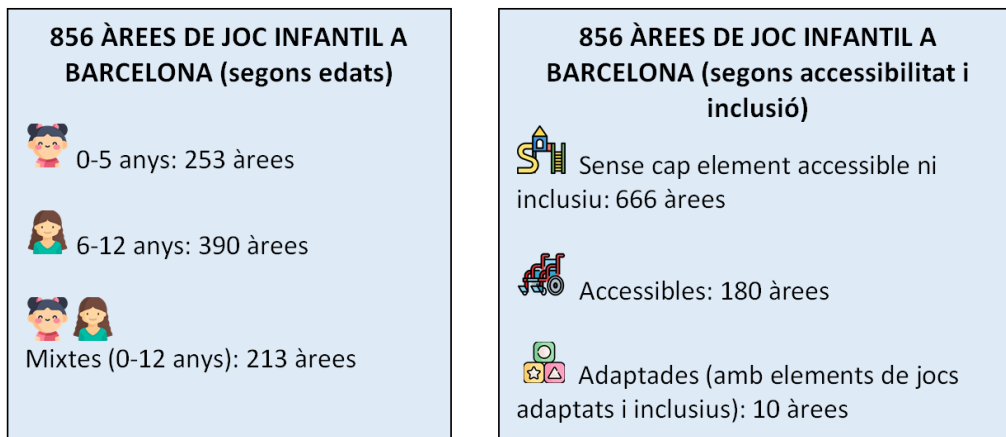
856 ÀREES DE JOC INFANTIL A BARCELONA (segons edats)

0-5 anys: 253 àrees

6-12 anys: 390 àrees

Mixtes (0-12 anys): 213 àrees

856 ÀREES DE JOC INFANTIL A BARCELONA (segons accessibilitat i inclusió)

Sense cap element accessible ni inclusiu: 666 àrees

Accessibles: 180 àrees

Adaptades (amb elements de jocs adaptats i inclusius): 10 àrees